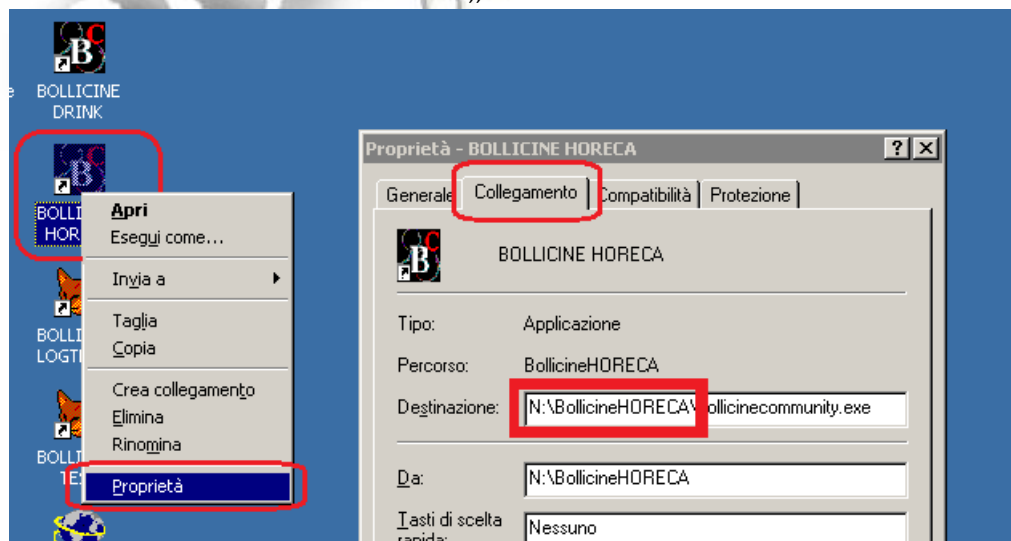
BOLLICINE DRINK

BOLLI HOR

BOLLI LOGTI

BOLLI TE

Apri
Esegui come...
Invia a
Taglia
Copia
Crea collegamento
Elimina
Rinomina
Proprietà

Proprietà - BOLLICINE HORECA ? X

Generale | Collegamento | Compatibilità | Protezione

BOLLICINE HORECA

Tipo: Applicazione

Percorso: BollicineHORECA

Destinazione: N:\BollicineHORECA\bollicinecommunity.exe

Da: N:\BollicineHORECA

Tasti di scelta rapida: Nessuno